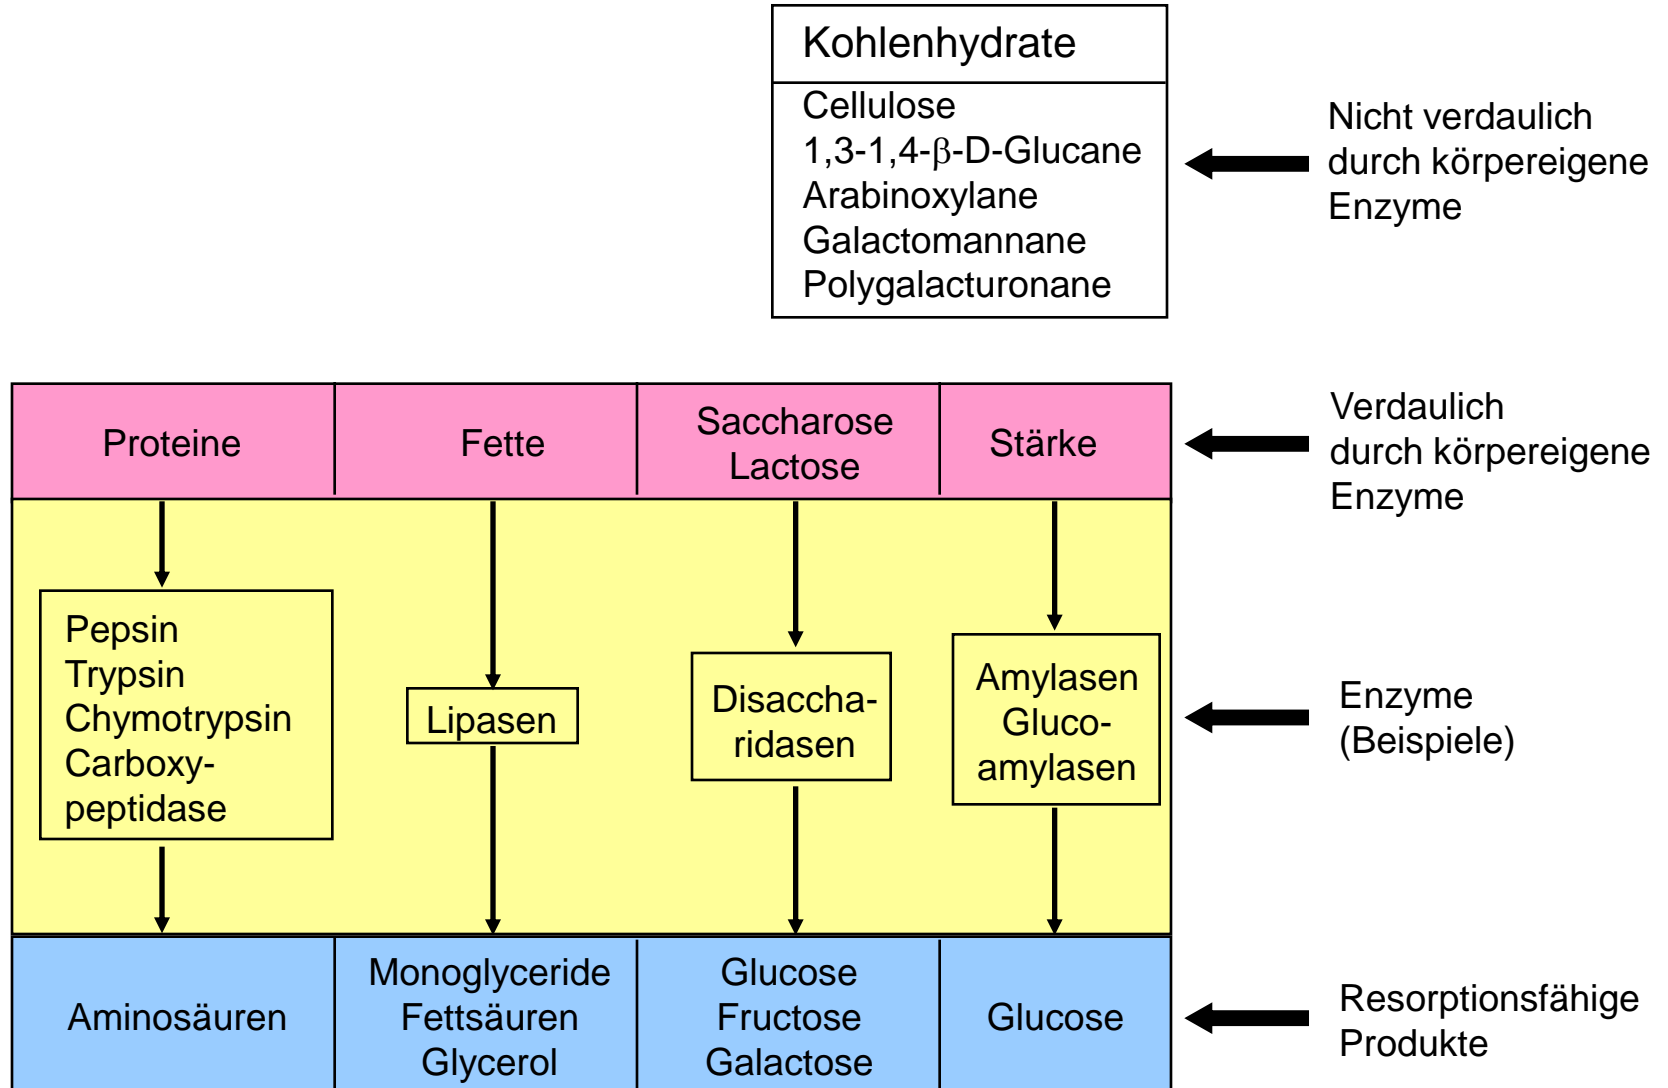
Kohlenhydrate

Cellulose
1,3-1,4-$\beta$-D-Glucane
Arabinoxylane
Galactomannane
Polygalacturonane

Nicht verdaulich durch körpereigene Enzyme

| Proteine | Fette | Saccharose Lactose | Stärke |
|---|---|---|---|

Verdaulich durch körpereigene Enzyme

Pepsin
Trypsin
Chymotrypsin
Carboxypeptidase

Lipasen

Disaccharidasen

Amylasen
Glucoamylasen

Enzyme (Beispiele)

| Aminosäuren | Monoglyceride Fettsäuren Glycerol | Glucose Fructose Galactose | Glucose |
|---|---|---|---|

Resorptionsfähige Produkte